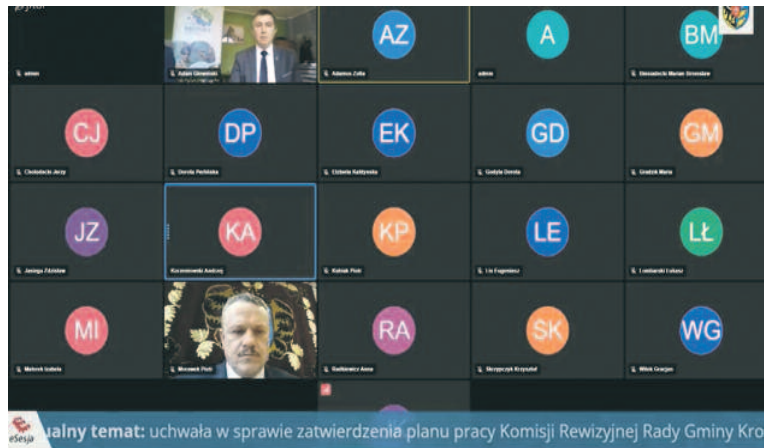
admin

Adam Gmerski

AZ
Adamus Zofia

A
admin

BM
Bieszczecki Marian Stronisław

CJ
Cholasiński Jerzy

DP
Dorota Perlińska

EK
Elżbieta Kaliżyńska

GD
Gadyla Dorota

GM
Grudzik Maria

JZ
Janiga Zdzisław

KA
Korzeniowski Andrzej

KP
Kaźmierczak Piotr

LE
Lis Eugeniusz

LŁ
Lombarski Łukasz

MI
Makosk Izabela

Mosowski Piotr

RA
Radkiewicz Anna

SK
Skrzypczyk Krzysztof

WG
Wilek Grażyna

eSesja

ualny temat: uchwała w sprawie zatwierdzenia planu pracy Komisji Rewizyjnej Rady Gminy Kro